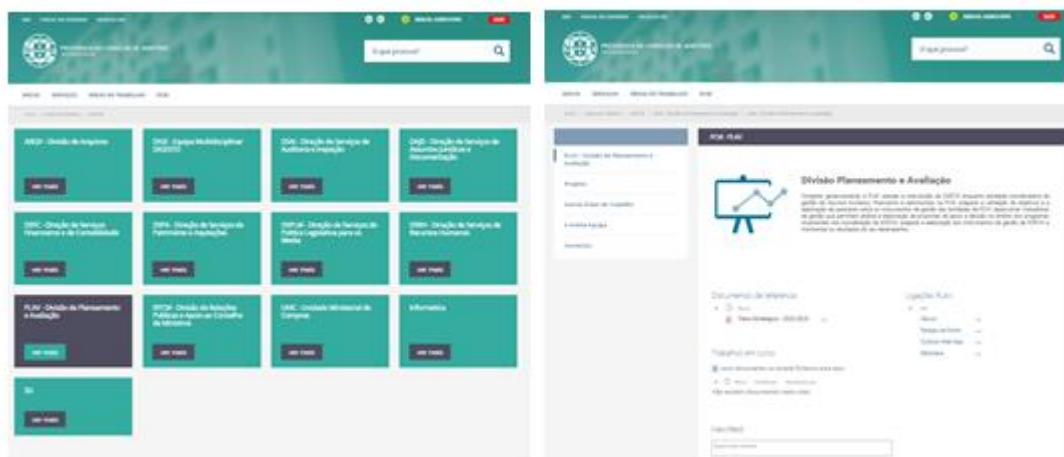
O que procura?

ARQV - Divisão de Arquivos

EMA - Equipa Multidisciplinar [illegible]

DSAI - Direção de Serviços de Auditoria e Inspeção

DAJD - Direção de Serviços de Assuntos Jurídicos e Documentação

VER MAIS

VER MAIS

VER MAIS

VER MAIS

DSFC - Direção de Serviços Financeiros e de Contabilidade

DSPA - Direção de Serviços de Património e Aquisições

DSPLM - Direção de Serviços de Política Legislativa para os Media

DSRH - Direção de Serviços de Recursos Humanos

VER MAIS

VER MAIS

VER MAIS

VER MAIS

PLAV - Divisão de Planeamento e Avaliação

DRPCM - Divisão de Relações Públicas e Apoio ao Conselho de Ministros

UMC - Unidade Ministerial de Compras

Informática

VER MAIS

VER MAIS

VER MAIS

VER MAIS

SG

VER MAIS

O que procura?

PCM - PLAV

Divisão Planeamento e Avaliação

Documentos de referência

Ligações PLAV

Trabalho em curso